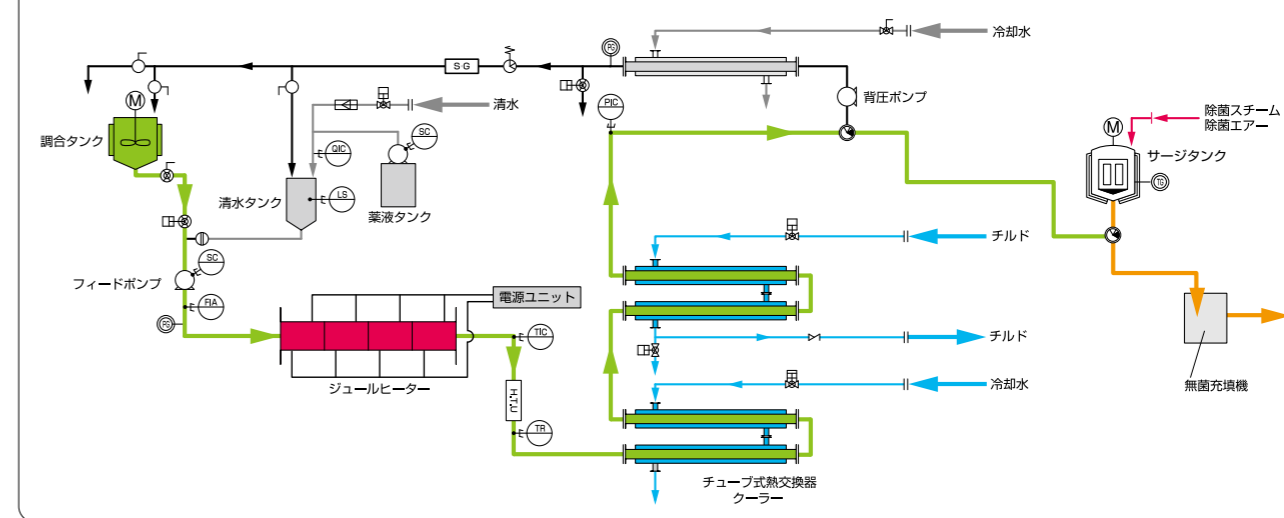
冷却水
PG
S G
PIC
背圧ポンプ
清水
除菌スチーム
除菌エアー
M
調合タンク
QIC
SC
サージタンク
TG
清水タンク
LS
薬液タンク
チルド
SC
フィードポンプ
FIA
PG
電源ユニット
TIC
チルド
H.T.U
冷却水
ジュールヒーター
無菌充填機
TR
チューブ式熱交換器
クーラー